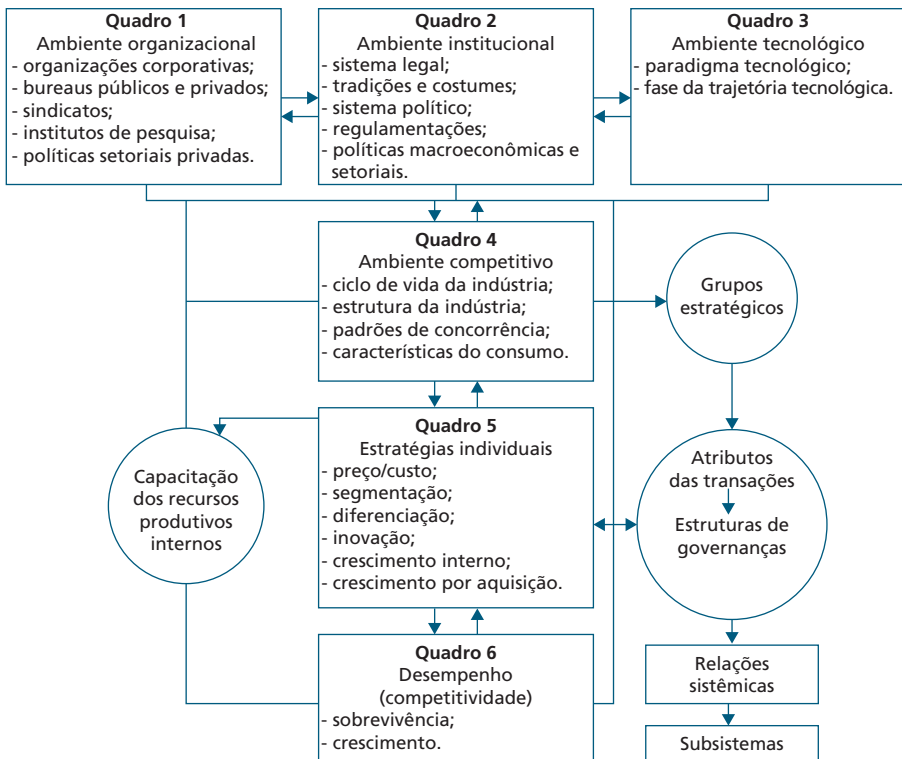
Quadro 1
Ambiente organizacional
- organizações corporativas;
- bureaus públicos e privados;
- sindicatos;
- institutos de pesquisa;
- políticas setoriais privadas.

Quadro 2
Ambiente institucional
- sistema legal;
- tradições e costumes;
- sistema político;
- regulamentações;
- políticas macroeconômicas e setoriais.

Quadro 3
Ambiente tecnológico
- paradigma tecnológico;
- fase da trajetória tecnológica.

Quadro 4
Ambiente competitivo
- ciclo de vida da indústria;
- estrutura da indústria;
- padrões de concorrência;
- características do consumo.

Grupos estratégicos

Quadro 5
Estratégias individuais
- preço/custo;
- segmentação;
- diferenciação;
- inovação;
- crescimento interno;
- crescimento por aquisição.

Capacitação dos recursos produtivos internos

Atributos das transações

Estruturas de governanças

Quadro 6
Desempenho
(competitividade)
- sobrevivência;
- crescimento.

Relações sistêmicas

Subsistemas